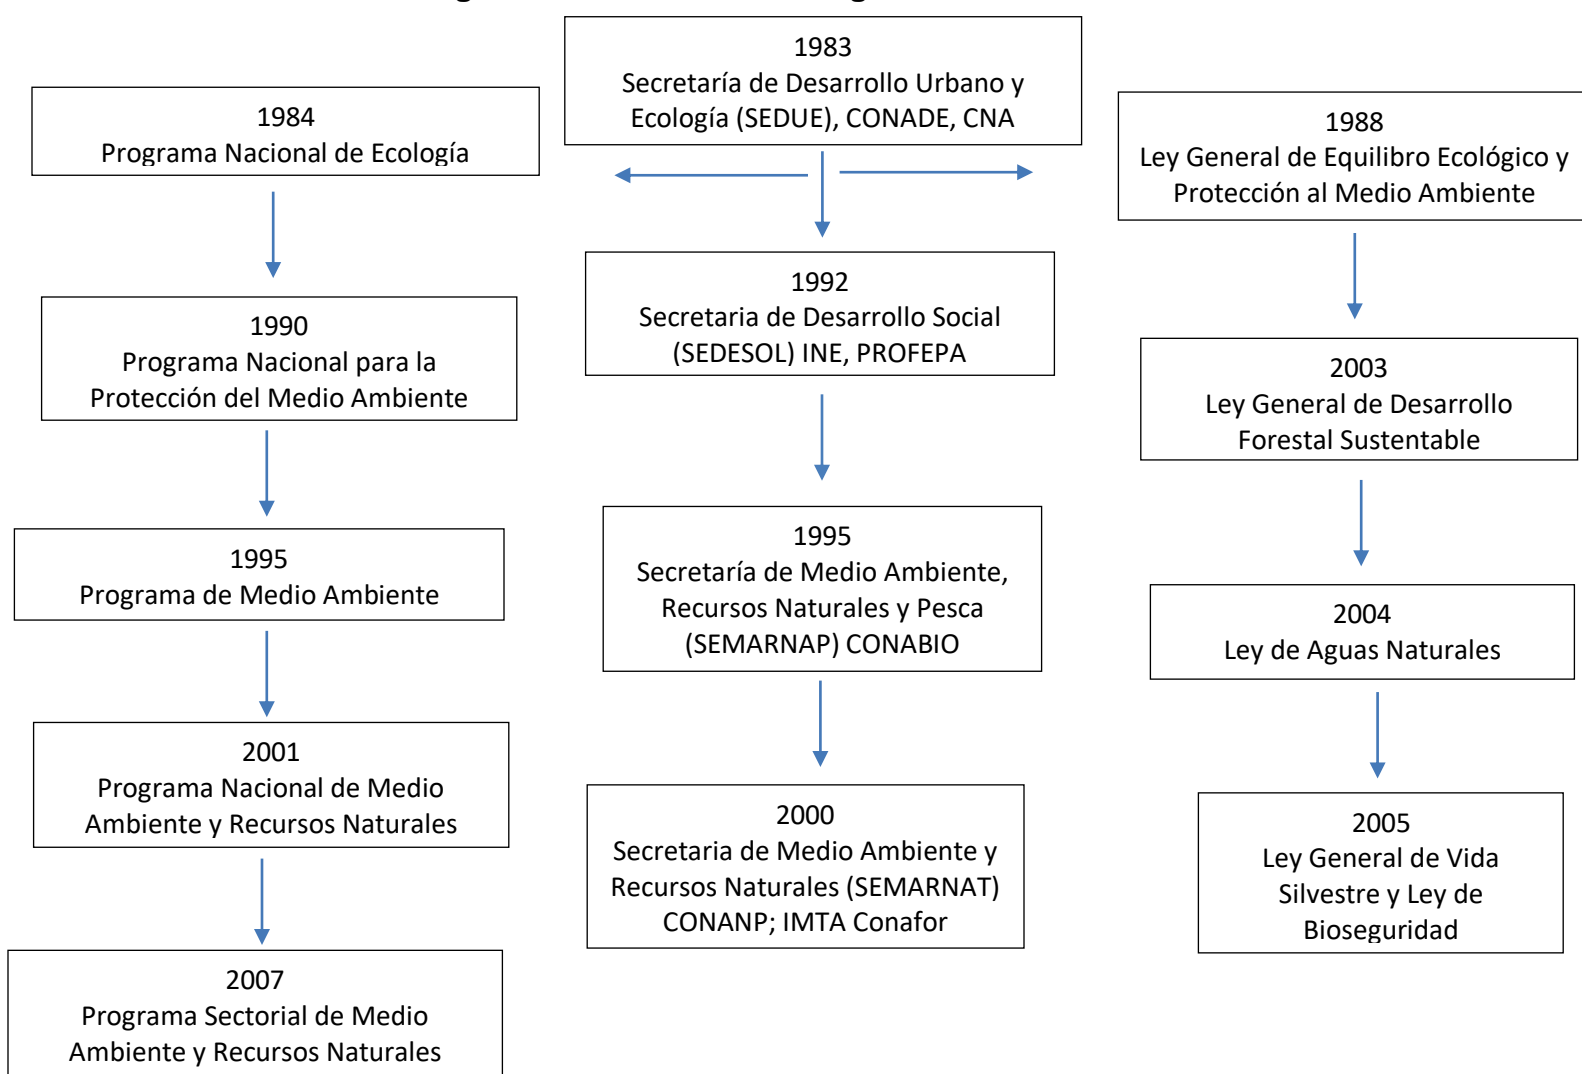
1983
Secretaría de Desarrollo Urbano y Ecología (SEDUE), CONADE, CNA

1984
Programa Nacional de Ecología

1988
Ley General de Equilibro Ecológico y Protección al Medio Ambiente

1990
Programa Nacional para la Protección del Medio Ambiente

1992
Secretaria de Desarrollo Social (SEDESOL) INE, PROFEPA

2003
Ley General de Desarrollo Forestal Sustentable

1995
Programa de Medio Ambiente

1995
Secretaría de Medio Ambiente, Recursos Naturales y Pesca (SEMARNAP) CONABIO

2004
Ley de Aguas Naturales

2001
Programa Nacional de Medio Ambiente y Recursos Naturales

2000
Secretaria de Medio Ambiente y Recursos Naturales (SEMARNAT) CONANP; IMTA Conafor

2005
Ley General de Vida Silvestre y Ley de Bioseguridad

2007
Programa Sectorial de Medio Ambiente y Recursos Naturales